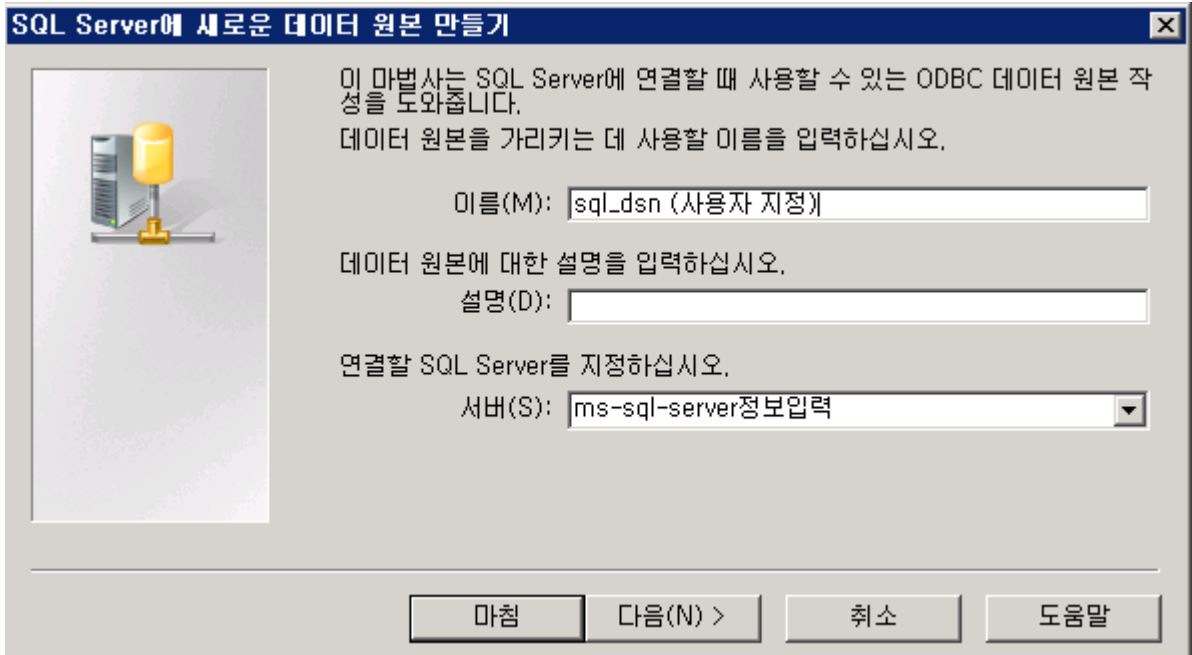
SQL Server에 새로운 데이터 원본 만들기

이 마법사는 SQL Server에 연결할 때 사용할 수 있는 ODBC 데이터 원본 작성을 도와줍니다.

데이터 원본을 가리키는 데 사용할 이름을 입력하십시오.

이름(M): sql_dsn (사용자 지정)

데이터 원본에 대한 설명을 입력하십시오.

설명(D):

연결할 SQL Server를 지정하십시오.

서버(S): ms-sql-server정보입력

마침 다음(N) > 취소 도움말